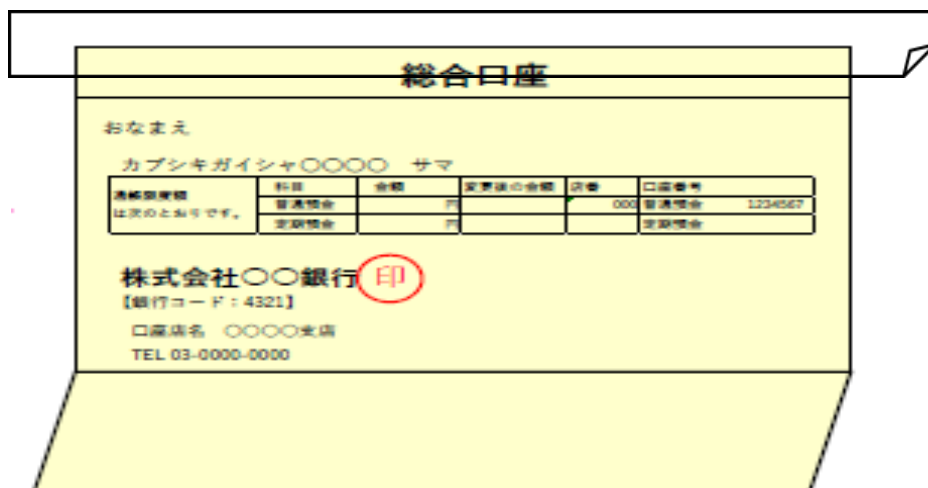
総合口座

おなまえ

カブシキガイシャ○○○○　サマ

| 通帳記載額は次のとおりです。 | 科目 | 金額 | 変更後の金額 | 店番 | 口座番号 |
|---|---|---|---|---|---|
| | 普通預金 | 円 | | 000 | 普通預金　1234567 |
| | 定期預金 | 円 | | | 定期預金 |

株式会社○○銀行 印
【銀行コード：4321】

口座店名　○○○○支店
TEL 03-0000-0000